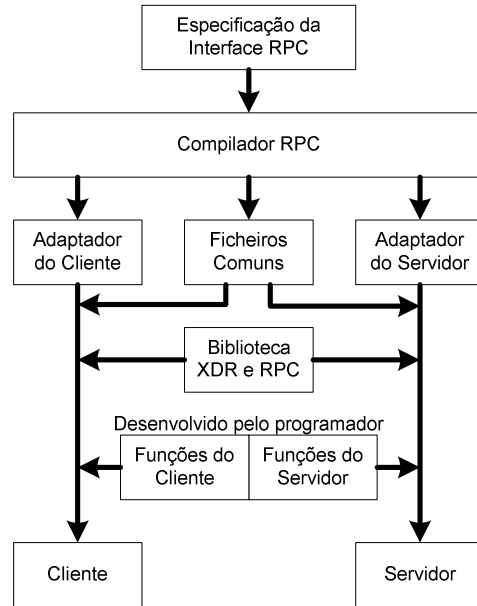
Especificação da Interface RPC

Compilador RPC

Adaptador do Cliente

Ficheiros Comuns

Adaptador do Servidor

Biblioteca XDR e RPC

Desenvolvido pelo programador

Funções do Cliente

Funções do Servidor

Cliente

Servidor